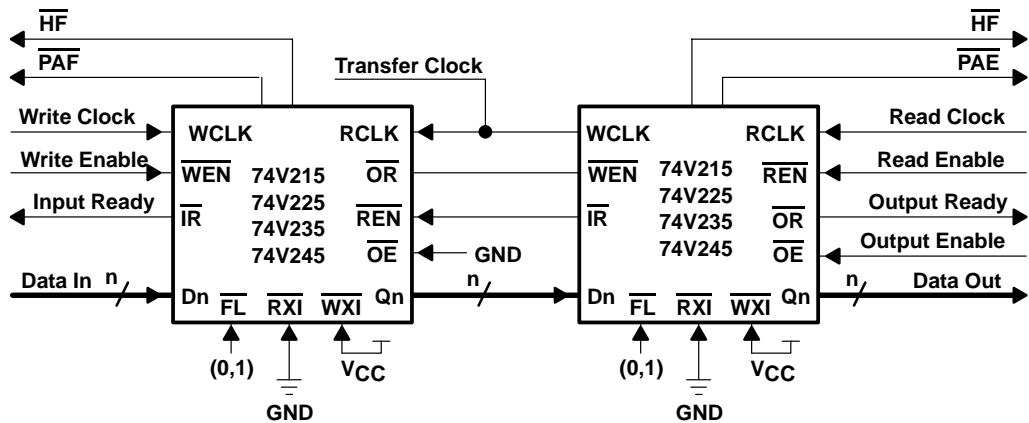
$\overline{HF}$
$\overline{PAF}$
Write Clock
Write Enable
Input Ready
Data In n
Transfer Clock
WCLK
$\overline{WEN}$
$\overline{IR}$
74V215
74V225
74V235
74V245
RCLK
$\overline{OR}$
$\overline{REN}$
$\overline{OE}$
GND
Dn
$\overline{FL}$
$\overline{RXI}$
$\overline{WXI}$
Qn
(0,1)
GND
$V_{CC}$
n
WCLK
$\overline{WEN}$
$\overline{IR}$
74V215
74V225
74V235
74V245
RCLK
$\overline{REN}$
$\overline{OR}$
$\overline{OE}$
Dn
$\overline{FL}$
$\overline{RXI}$
$\overline{WXI}$
Qn
(0,1)
GND
$V_{CC}$
$\overline{HF}$
$\overline{PAE}$
Read Clock
Read Enable
Output Ready
Output Enable
n
Data Out